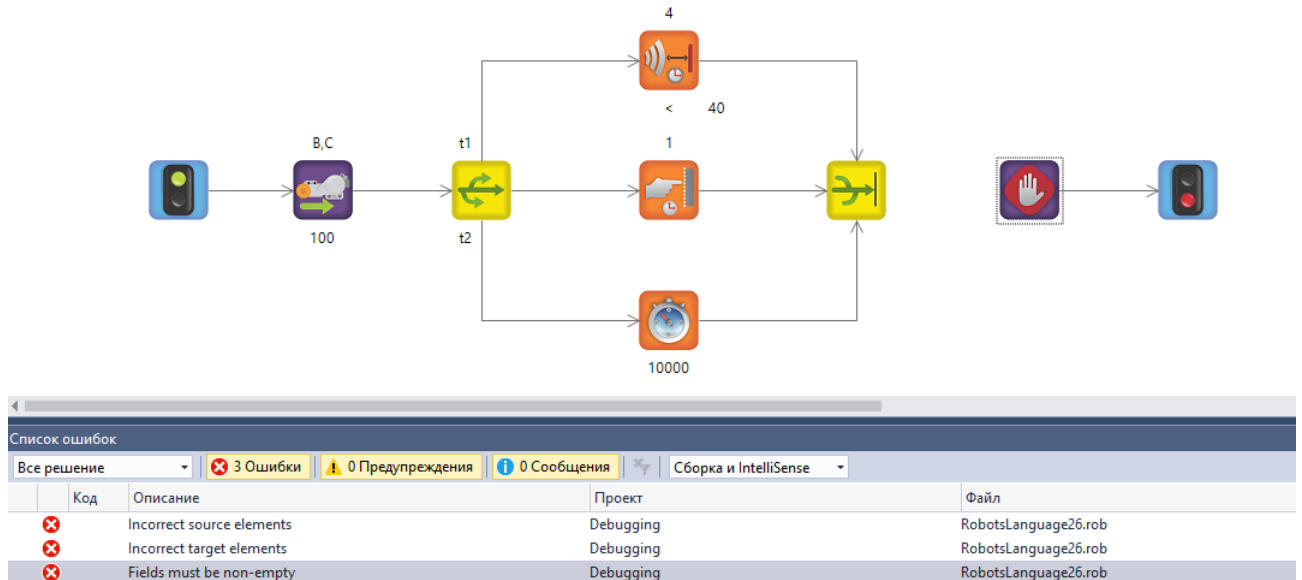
4

< 40

B,C

t1

1

100

t2

10000

Список ошибок

Все решение

3 Ошибки

0 Предупреждения

0 Сообщения

Сборка и IntelliSense

| | Код | Описание | Проект | Файл |
|---|---|---|---|---|
| | | Incorrect source elements | Debugging | RobotsLanguage26.rob |
| | | Incorrect target elements | Debugging | RobotsLanguage26.rob |
| | | Fields must be non-empty | Debugging | RobotsLanguage26.rob |